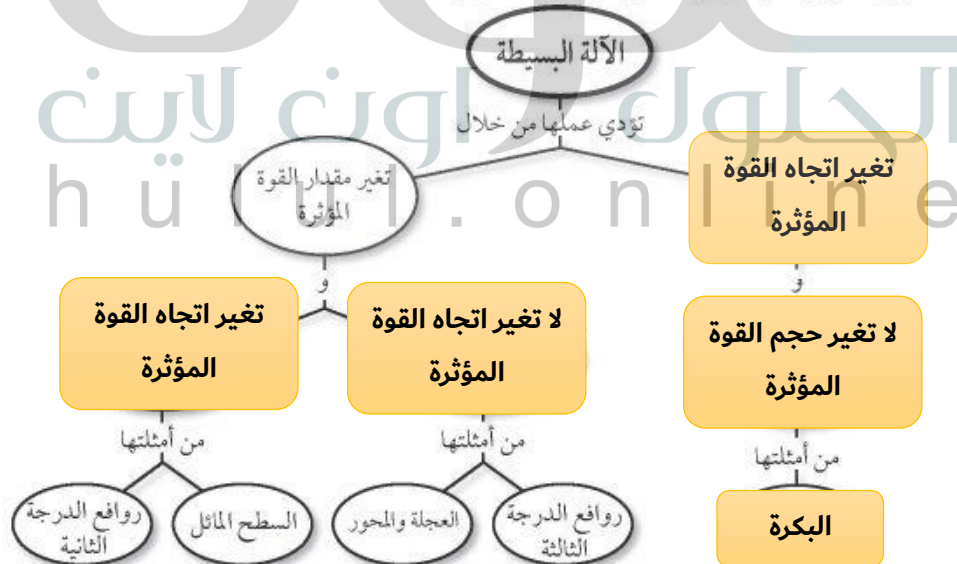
الآلة البسيطة

تؤدي عملها من خلال

تغير اتجاه القوة المؤثرة

تغير مقدار القوة المؤثرة

و

لا تغير حجم القوة المؤثرة

من أمثلتها

البكرة

و

لا تغير اتجاه القوة المؤثرة

تغير اتجاه القوة المؤثرة

من أمثلتها

روافع الدرجة الثالثة

العجلة والمحور

من أمثلتها

السطح المائل

روافع الدرجة الثانية

الحلول اون لاين
hulul.online